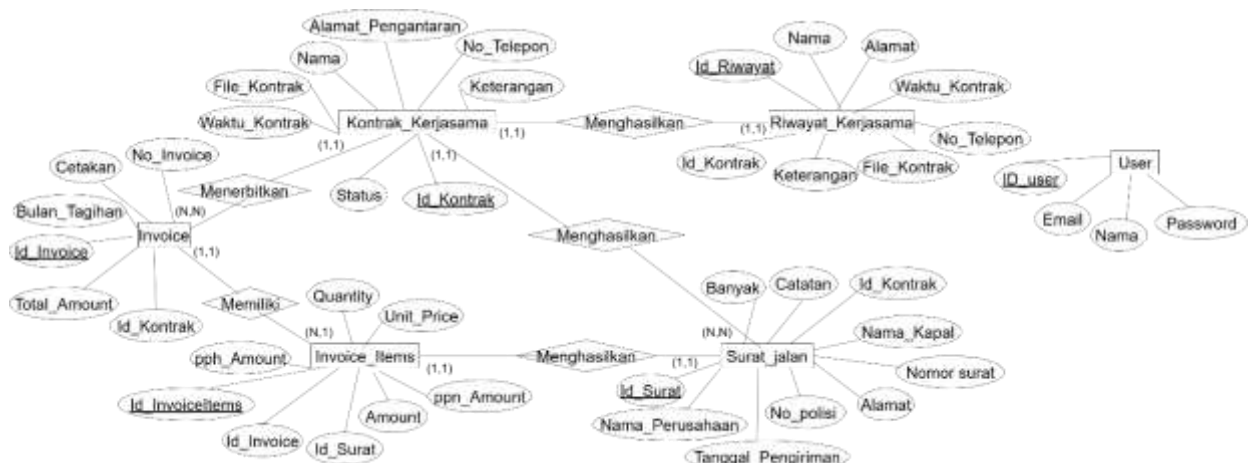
Alamat_Pengantaran
Nama
No_Telepon
File_Kontrak
Keterangan
Waktu_Kontrak
Kontrak_Kerjasama
(1,1)
Menghasilkan
(1,1)
Riwayat_Kerjasama
Id_Riwayat
Nama
Alamat
Waktu_Kontrak
No_Telepon
Id_Kontrak
Keterangan
File_Kontrak
User
ID_user
Email
Nama
Password
(1,1)
(1,1)
Cetakan
No_Invoice
Menerbitkan
Status
Id_Kontrak
Bulan_Tagihan
(N,N)
Invoice
Id_Invoice
(1,1)
Menghasilkan
Total_Amount
Memiliki
Id_Kontrak
Quantity
Unit_Price
(N,1)
Banyak
Catatan
Id_Kontrak
Nama_Kapal
Nomor surat
(N,N)
pph_Amount
Invoice_Items
Menghasilkan
(1,1)
(1,1)
Surat_jalan
Id_InvoiceItems
Amount
ppn_Amount
Id_Surat
No_polisi
Alamat
Nama_Perusahaan
Id_Invoice
Id_Surat
Tanggal_Pengiriman